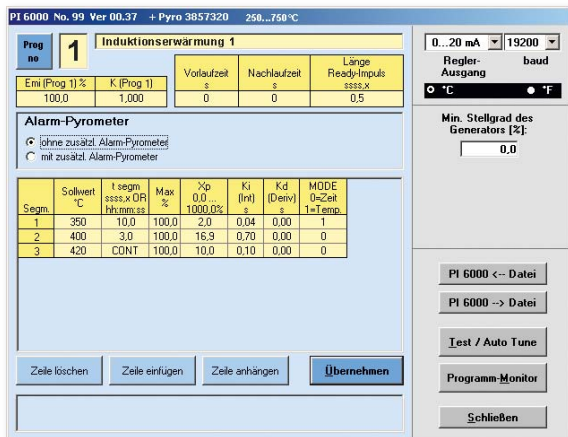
PI 6000 No. 99 Ver 00.37 + Pyro 3857320 250...750°C

Prog no 1 Induktionserwärmung 1

| Emi (Prog 1) % | K (Prog 1) | Vorlaufzeit s | Nachlaufzeit s | Länge Ready-Impuls ssss,x |
|---|---|---|---|---|
| 100,0 | 1,000 | 0 | 0 | 0,5 |

Alarm-Pyrometer
ohne zusätzl. Alarm-Pyrometer
mit zusätzl. Alarm-Pyrometer

| Segm. | Sollwert °C | t segm ssss,x OR hh:mm:ss | Max % | Xp 0,0 ... 1000,0% | Ki (Int) s | Kd (Deriv) s | MODE 0=Zeit 1=Temp. |
|---|---|---|---|---|---|---|---|
| 1 | 350 | 10,0 | 100,0 | 2,0 | 0,04 | 0,00 | 1 |
| 2 | 400 | 3,0 | 100,0 | 16,9 | 0,70 | 0,00 | 0 |
| 3 | 420 | CONT | 100,0 | 10,0 | 0,10 | 0,00 | 0 |

Zeile löschen
Zeile einfügen
Zeile anhängen
Übernehmen

0...20 mA
19200
Regler-Ausgang
baud
°C
°F

Min. Stellgrad des Generators [%]:
0,0

PI 6000 <-- Datei
PI 6000 --> Datei
Test / Auto Tune
Programm-Monitor
Schließen